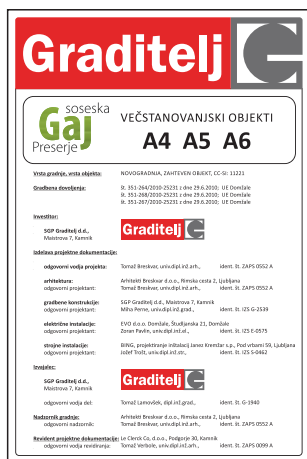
Graditelj

soseska
Gaj
Preserje

VEČSTANOVANJSKI OBJEKTI
A4 A5 A6

Vrsta gradnje, vrsta objekta: NOVOGRADNJA, ZAHTEVEN OBJEKT, CC-SI: 11221

Gradbena dovoljenja: št. 351-264/2010-25231 z dne 29.6.2010; UE Domžale
št. 351-288/2010-25231 z dne 29.6.2010; UE Domžale
št. 351-287/2010-25231 z dne 29.6.2010; UE Domžale

Investitor:
SGP Graditelj d.d., Maistrova 7, Kamnik

Graditelj

Izdelava projektne dokumentacije:

odgovorni vodja projekta: Tomaž Breskvar, univ.dipl.inž.arh., ident. št. ZAPS 0552 A

arhitektura: Arhitekt Breskvar d.o.o., Rimska cesta 2, Ljubljana
odgovorni projektant: Tomaž Breskvar, univ.dipl.inž.arh., ident. št. ZAPS 0552 A

gradbene konstrukcije: SGP Graditelj d.d., Maistrova 7, Kamnik
odgovorni projektant: Miha Perne, univ.dipl.inž.grad., ident. št. IZS G-2539

električne instalacije: EVO d.o.o. Domžale, Študljanska 21, Domžale
odgovorni projektant: Zoran Pavlin, univ.dipl.inž.el., ident. št. IZS E-0575

strojne instalacije: BING, projektiranje inštalacij Janez Kremžar s.p., Pod vrbami 59, Ljubljana
odgovorni projektant: Jožef Trobt, univ.dipl.inž.str., ident. št. IZS S-0462

Izvajalec:
SGP Graditelj d.d., Maistrova 7, Kamnik

Graditelj

odgovorni vodja del: Tomaž Lamovšek, dipl.inž.grad., ident. št. G-1940

Nadzornik gradnje: Arhitekt Breskvar d.o.o., Rimska cesta 2, Ljubljana
odgovorni nadzornik: Tomaž Breskvar, univ.dipl.inž.arh., ident. št. ZAPS 0552 A

Revident projektne dokumentacije: Le Clerck Co, d.o.o., Podgorje 30, Kamnik
odgovorni vodja revidiranja: Tomaž Verbole, univ.dipl.inž.arh., ident. št. ZAPS 0099 A